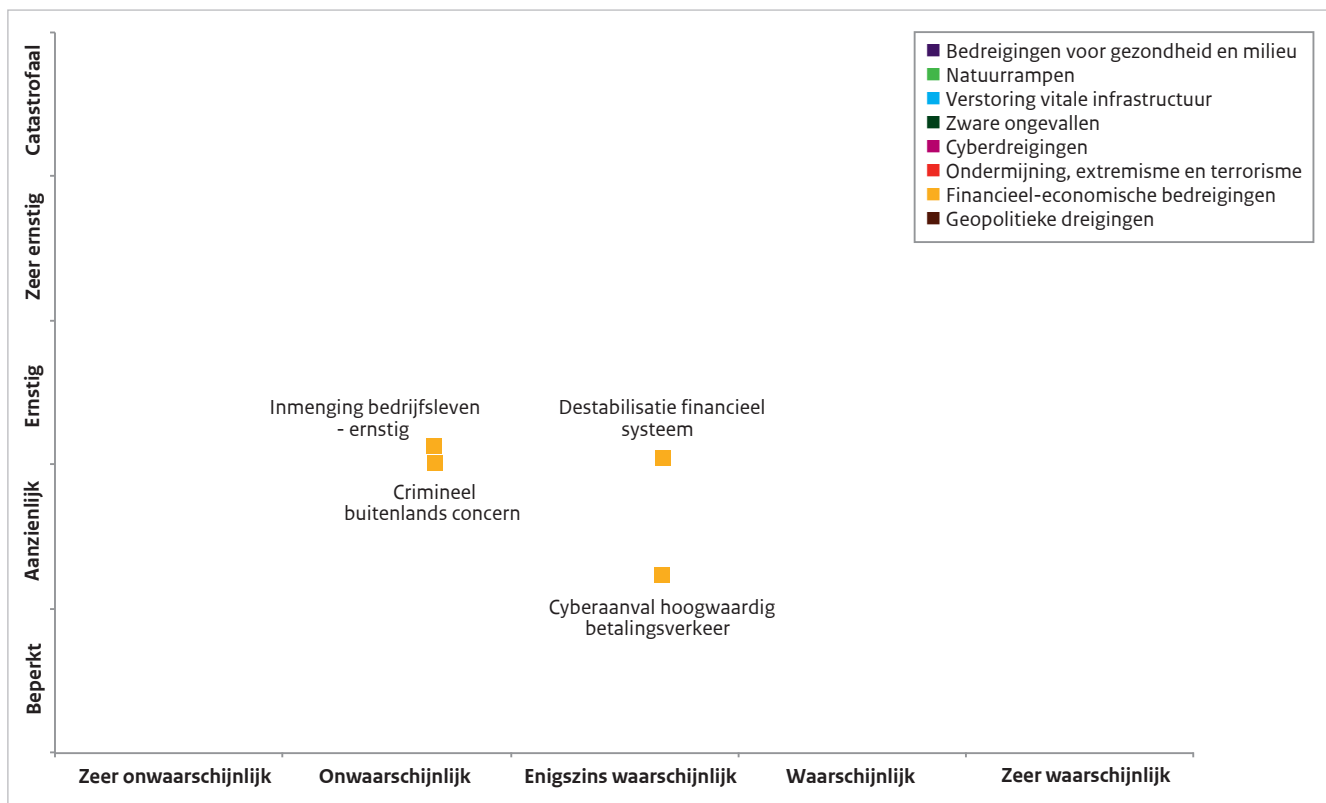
Catastrofaal
Zeer ernstig
Ernstig
Aanzienlijk
Beperkt

Bedreigingen voor gezondheid en milieu
Natuurrampen
Verstoring vitale infrastructuur
Zware ongevallen
Cyberdreigingen
Ondermijning, extremisme en terrorisme
Financieel-economische bedreigingen
Geopolitieke dreigingen

Inmenging bedrijfsleven - ernstig
Crimineel buitenlands concern
Destabilisatie financieel systeem
Cyberaanval hoogwaardig betalingsverkeer

Zeer onwaarschijnlijk
Onwaarschijnlijk
Enigszins waarschijnlijk
Waarschijnlijk
Zeer waarschijnlijk